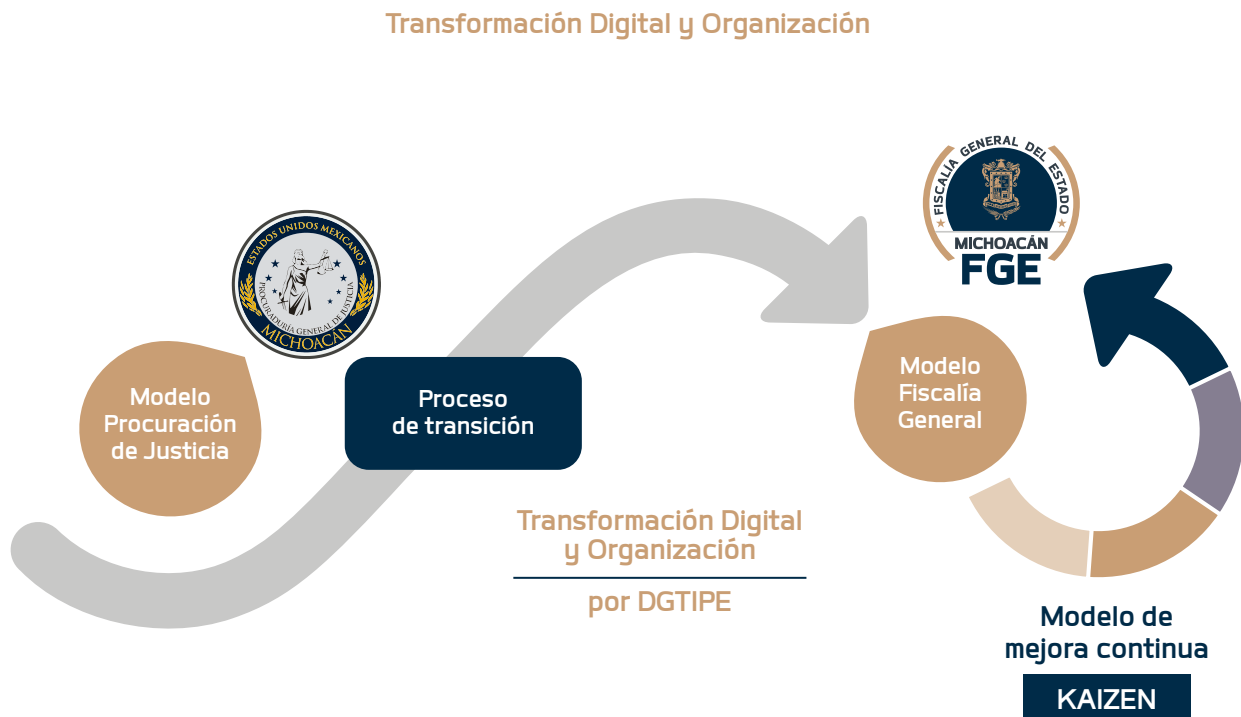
Transformación Digital y Organización

ESTADOS UNIDOS MEXICANOS
PROCURADURÍA GENERAL DE JUSTICIA
MICHOACÁN

Modelo Procuración de Justicia

Proceso de transición

FISCALÍA GENERAL DEL ESTADO
MICHOACÁN
FGE

Modelo Fiscalía General

Transformación Digital y Organización

por DGTIPE

Modelo de mejora continua

KAIZEN